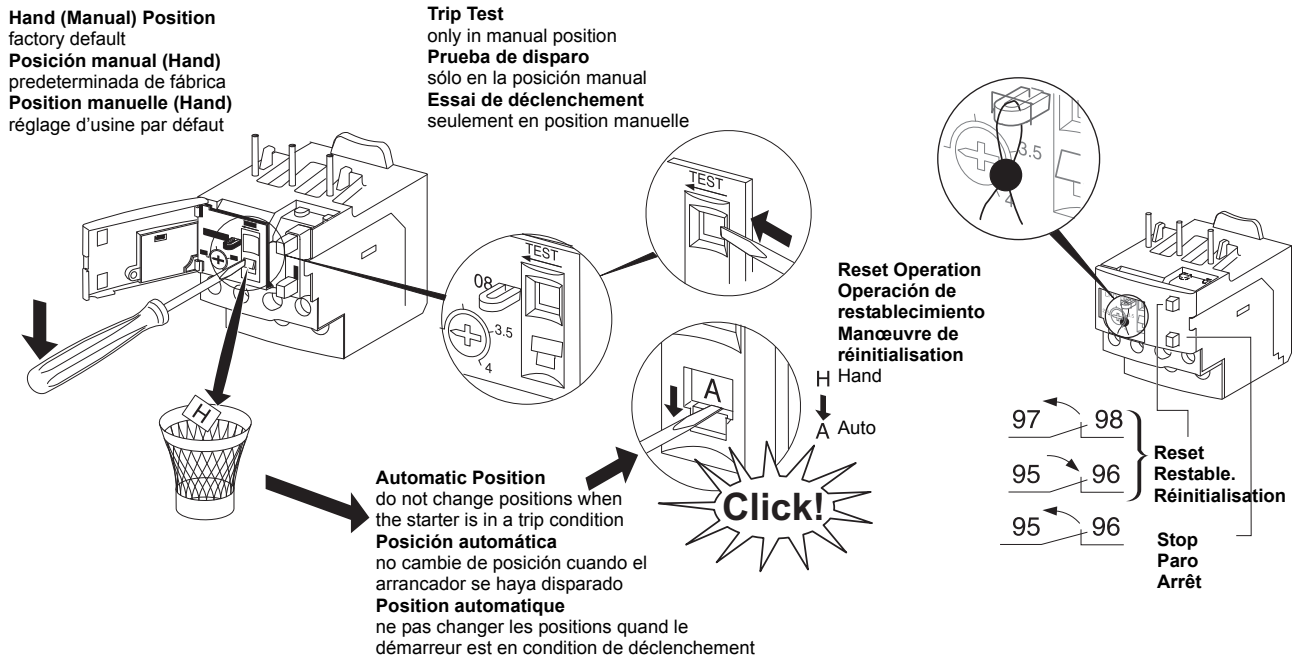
**Hand (Manual) Position**
factory default
**Posición manual (Hand)**
predeterminada de fábrica
**Position manuelle (Hand)**
réglage d'usine par défaut

**Trip Test**
only in manual position
**Prueba de disparo**
sólo en la posición manual
**Essai de déclenchement**
seulement en position manuelle

TEST

TEST
08
3.5
4

H

3.5
4

**Reset Operation**
**Operación de restablecimiento**
**Manœuvre de réinitialisation**
H Hand
A Auto

A

Click!

**Automatic Position**
do not change positions when the starter is in a trip condition
**Posición automática**
no cambie de posición cuando el arrancador se haya disparado
**Position automatique**
ne pas changer les positions quand le démarreur est en condition de déclenchement

97 98
95 96
**Reset**
**Restable.**
**Réinitialisation**
95 96
**Stop**
**Paro**
**Arrêt**